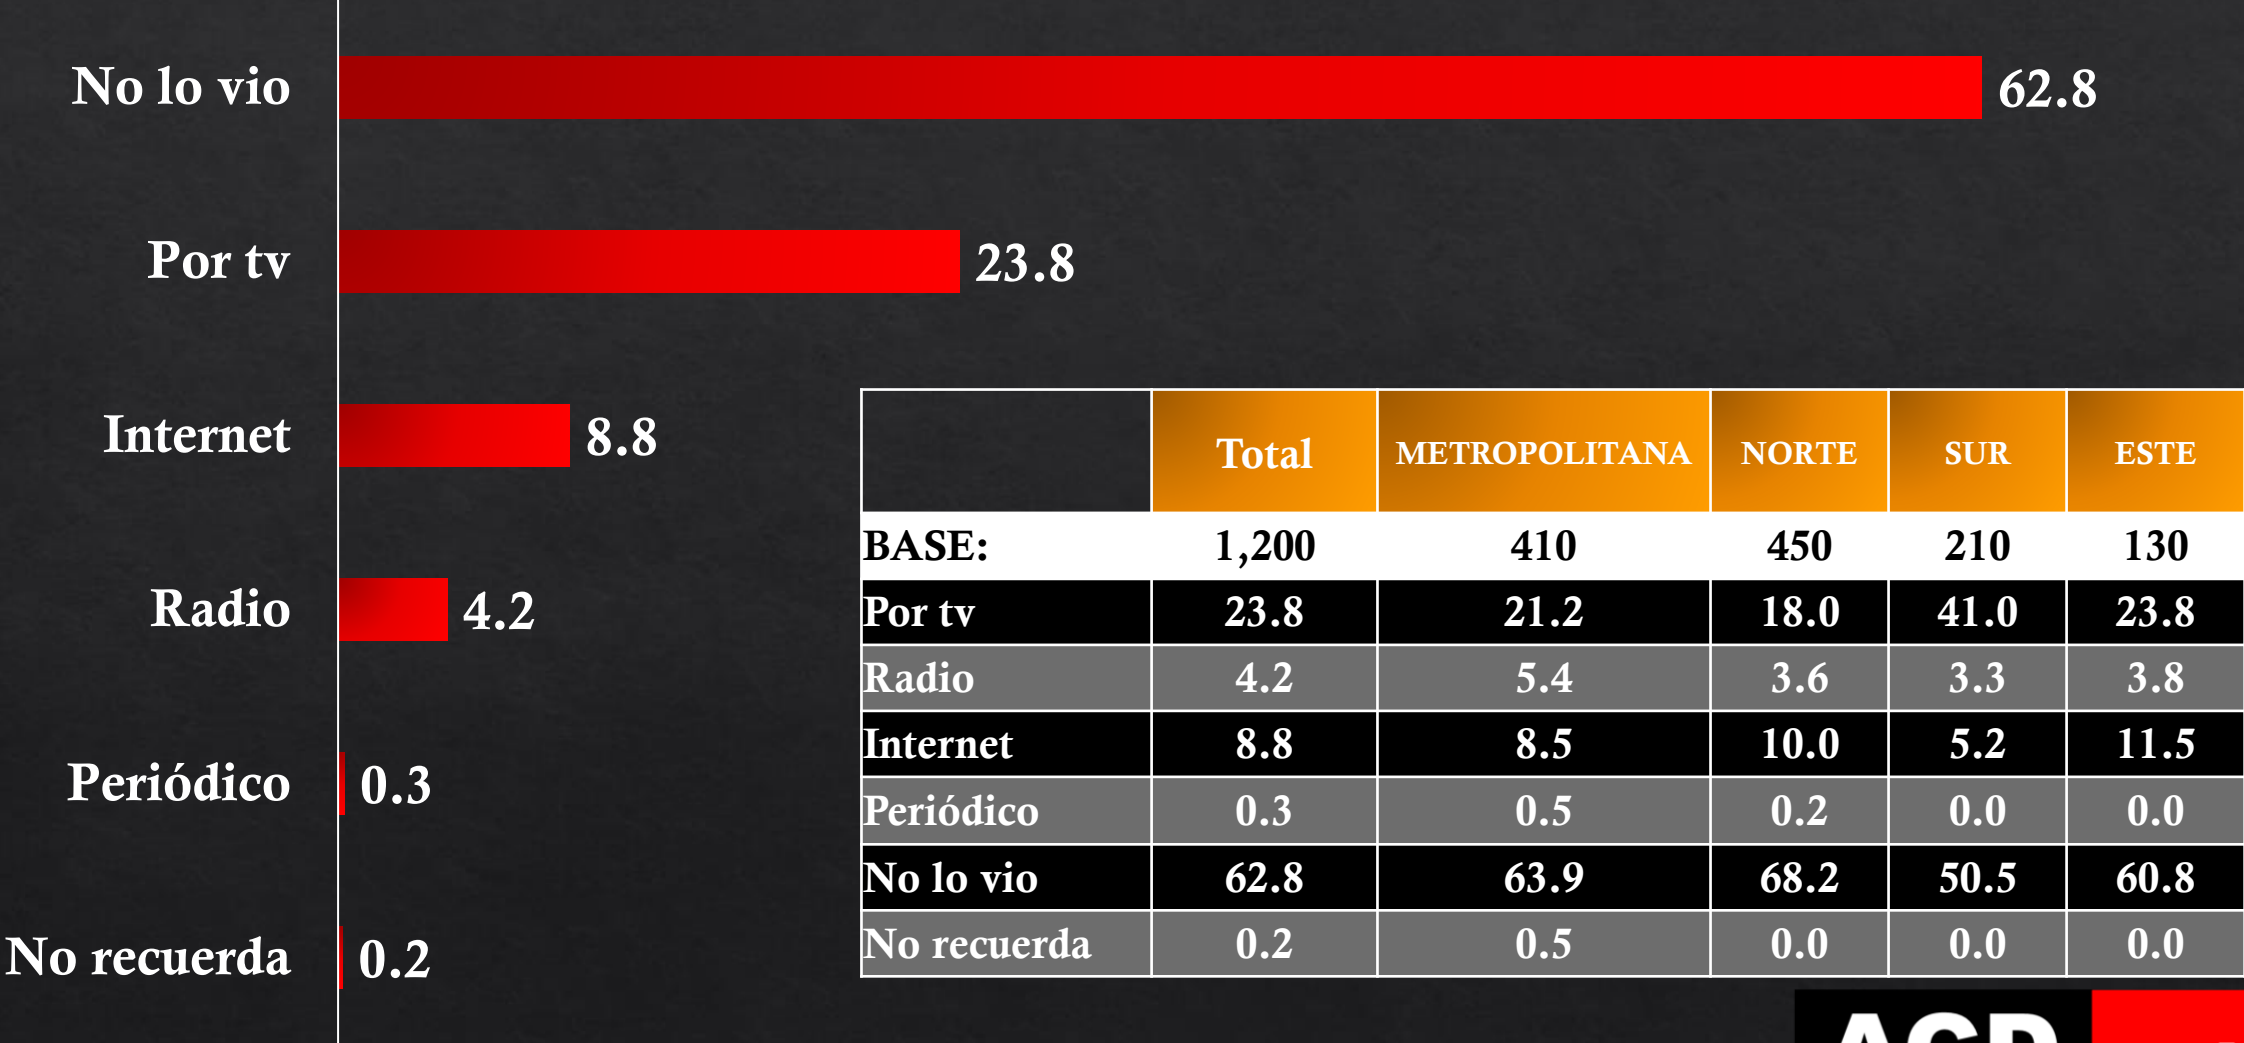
No lo vio 62.8

Por tv 23.8

Internet 8.8

Radio 4.2

Periódico 0.3

No recuerda 0.2

| | Total | METROPOLITANA | NORTE | SUR | ESTE |
|---|---|---|---|---|---|
| BASE: | 1,200 | 410 | 450 | 210 | 130 |
| Por tv | 23.8 | 21.2 | 18.0 | 41.0 | 23.8 |
| Radio | 4.2 | 5.4 | 3.6 | 3.3 | 3.8 |
| Internet | 8.8 | 8.5 | 10.0 | 5.2 | 11.5 |
| Periódico | 0.3 | 0.5 | 0.2 | 0.0 | 0.0 |
| No lo vio | 62.8 | 63.9 | 68.2 | 50.5 | 60.8 |
| No recuerda | 0.2 | 0.5 | 0.0 | 0.0 | 0.0 |

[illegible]